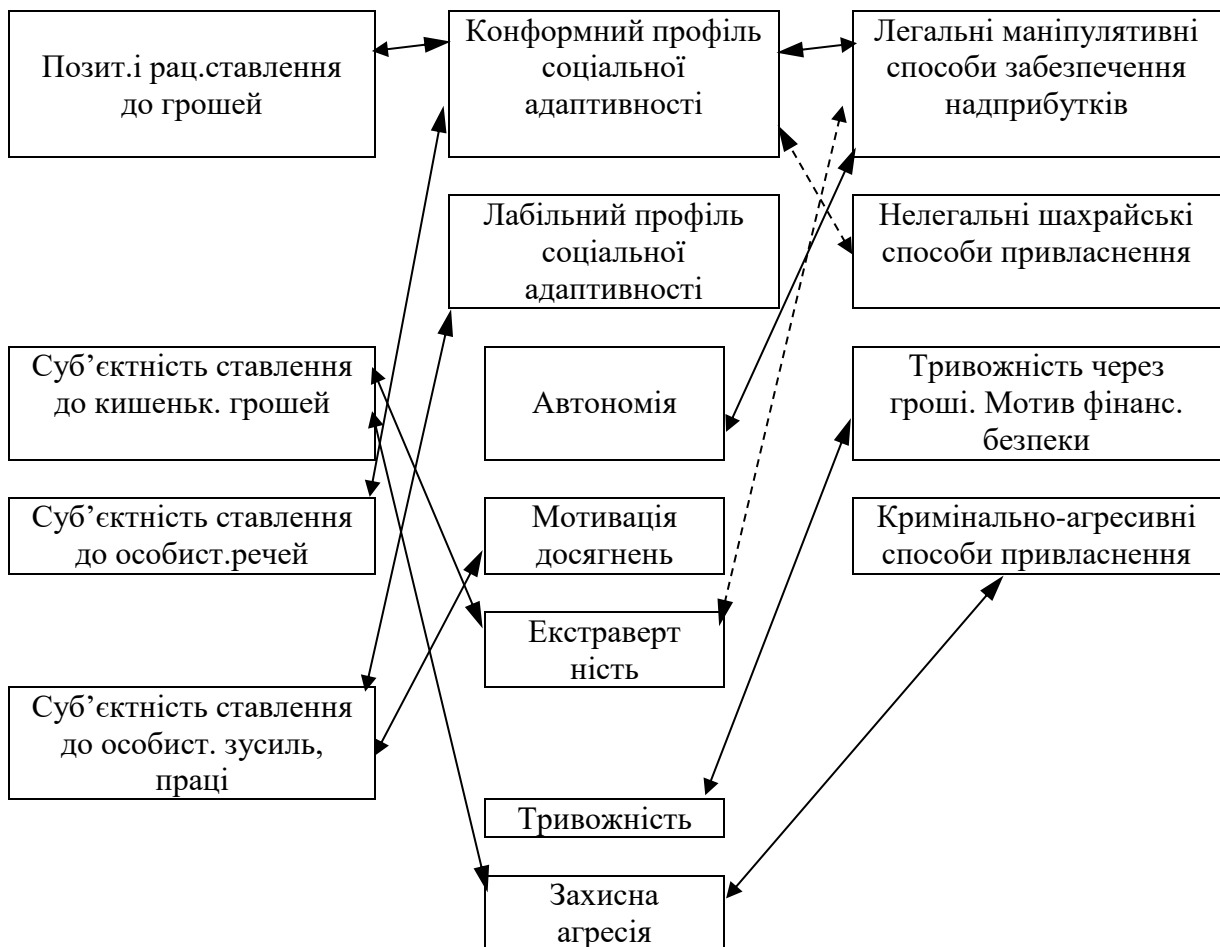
Позит.і рац.ставлення до грошей

Конформний профіль соціальної адаптивності

Легальні маніпулятивні способи забезпечення надприбутків

Лабільний профіль соціальної адаптивності

Нелегальні шахрайські способи привласнення

Суб'єктність ставлення до кишеньк. грошей

Автономія

Тривожність через гроші. Мотив фінанс. безпеки

Суб'єктність ставлення до особист.речей

Мотивація досягнень

Кримінально-агресивні способи привласнення

Екстраверт ність

Суб'єктність ставлення до особист. зусиль, праці

Тривожність

Захисна агресія